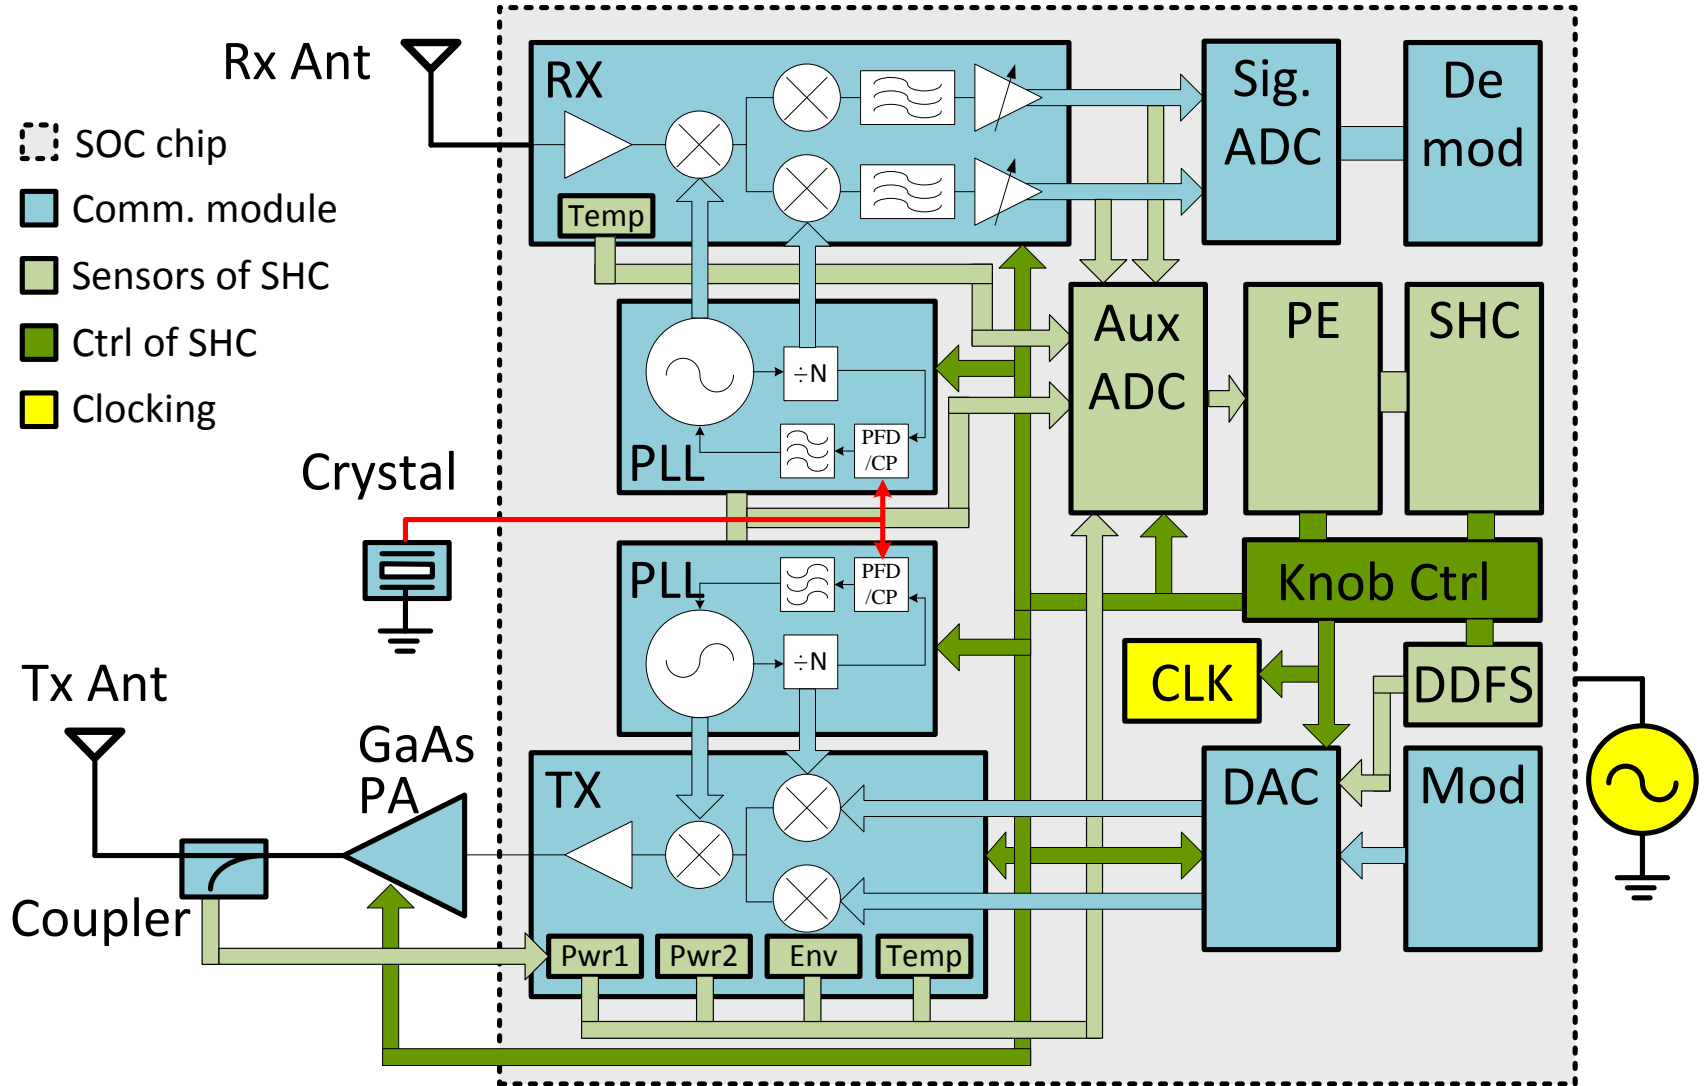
Rx Ant

SOC chip
Comm. module
Sensors of SHC
Ctrl of SHC
Clocking

Crystal

Tx Ant

GaAs PA

Coupler

RX

Temp

Sig. ADC

De mod

PLL

÷N

PFD /CP

Aux ADC

PE

SHC

PLL

PFD /CP

÷N

Knob Ctrl

CLK

DDFS

TX

DAC

Mod

Pwr1

Pwr2

Env

Temp